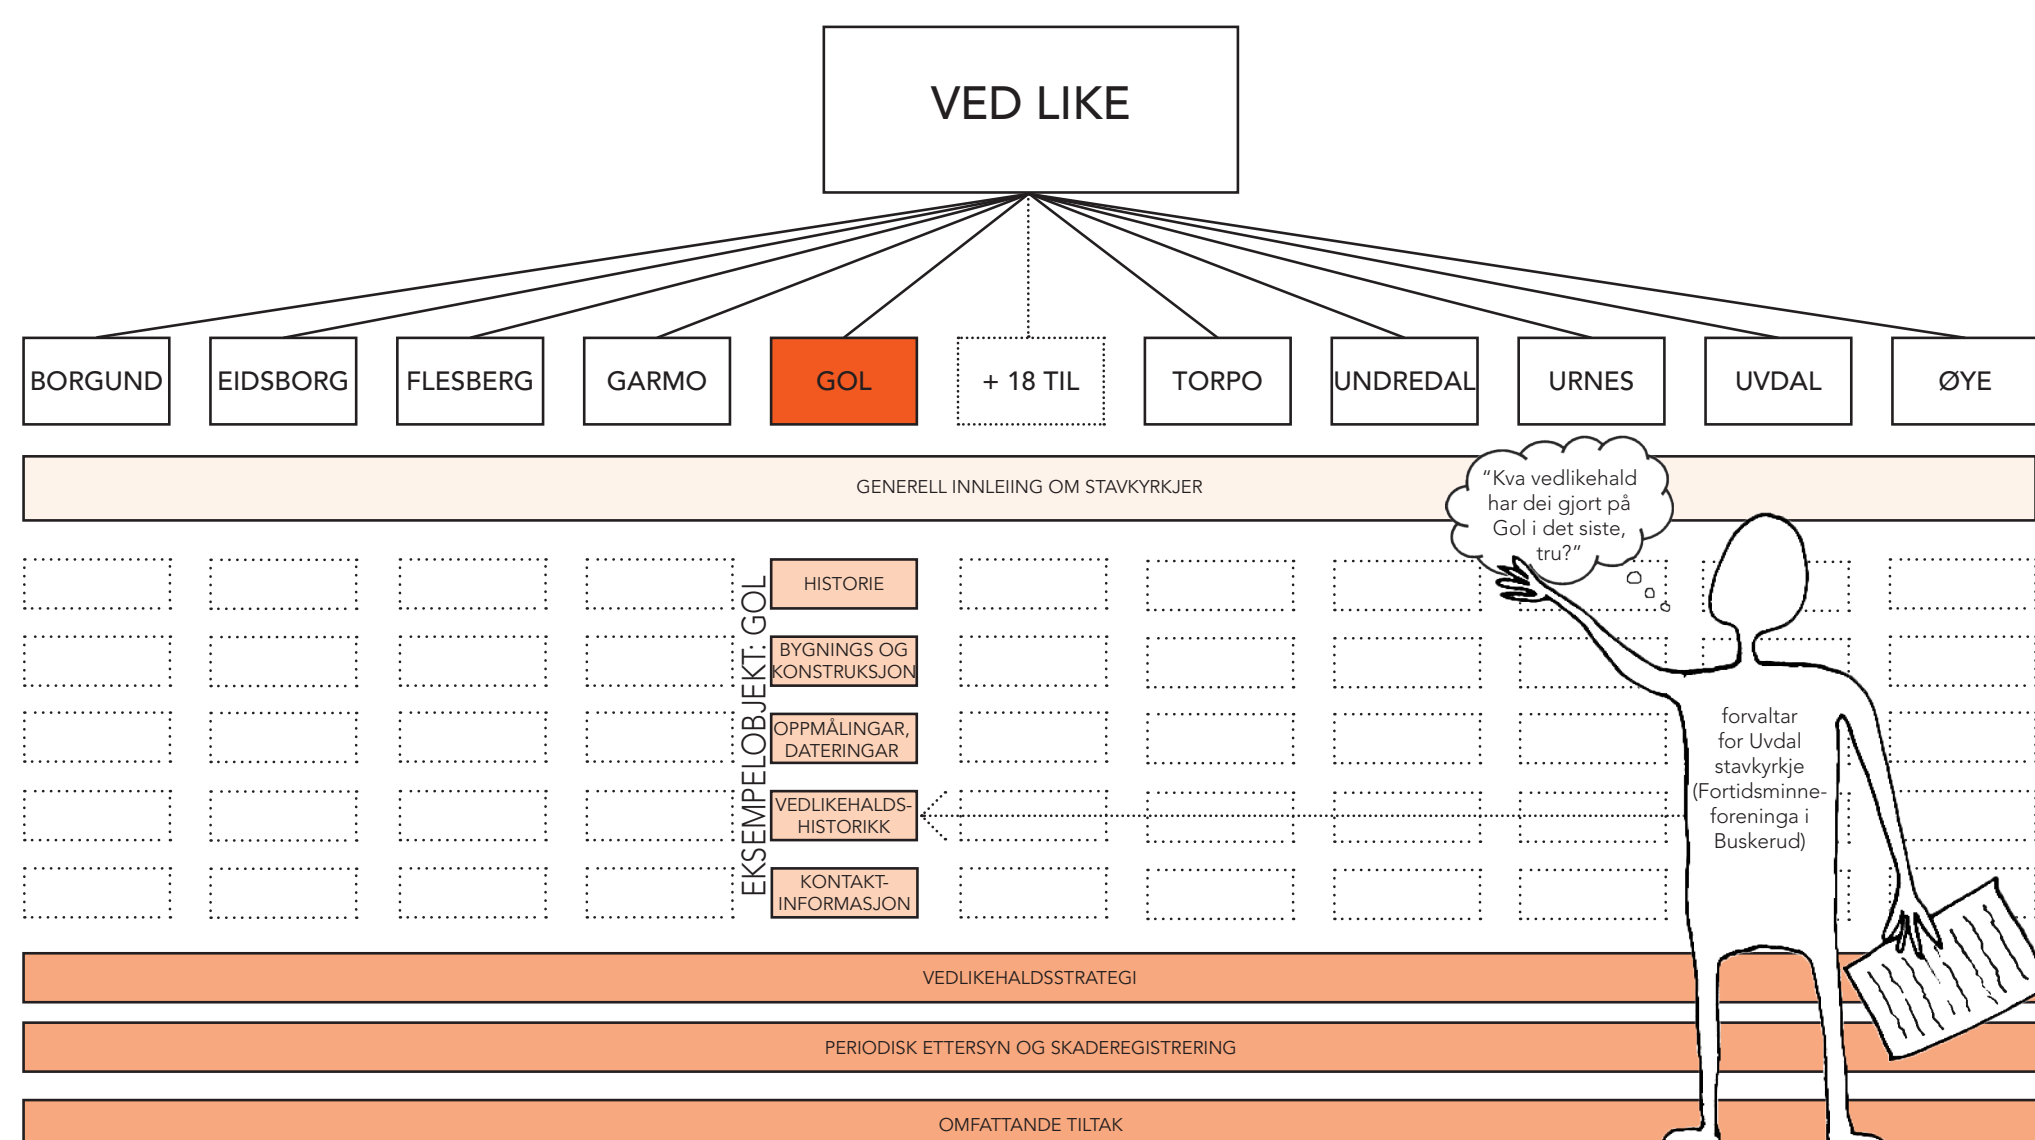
VED LIKE

BORGUND
EIDSBORG
FLESBERG
GARMO
GOL
+ 18 TIL
TORPO
UNDREDAL
URNES
UVDAL
ØYE

GENERELL INNLEIING OM STAVKYRKJER

"Kva vedlikehald har dei gjort på Gol i det siste, tru?"

EKSEMPELOBJEKT: GOL

HISTORIE
BYGNINGS OG KONSTRUKSJON
OPPMÅLINGAR, DATERINGAR
VEDLIKEHALDSHISTORIKK
KONTAKTINFORMASJON

forvaltar for Uvdal stavkyrkje (Fortidsminneforeninga i Buskerud)

VEDLIKEHALDSSTRATEGI

PERIODISK ETTERSYN OG SKADEREGISTRERING

OMFATTANDE TILTAK